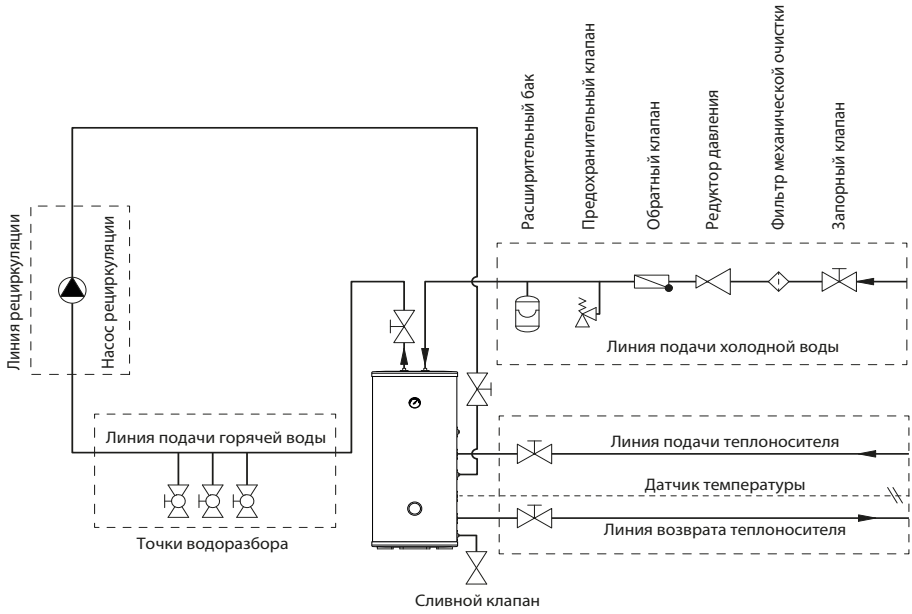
Расширительный бак
Предохранительный клапан
Обратный клапан
Редуктор давления
Фильтр механической очистки
Запорный клапан

Линия рециркуляции
Насос рециркуляции

Линия подачи холодной воды

Линия подачи горячей воды

Линия подачи теплоносителя

Датчик температуры

Линия возврата теплоносителя

Точки водоразбора

Сливной клапан